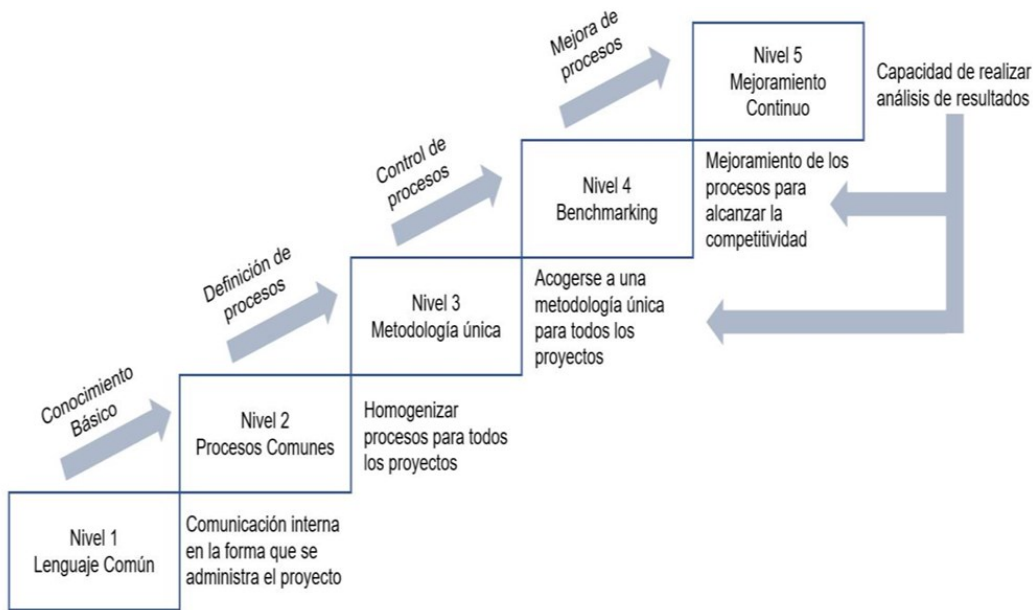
Mejora de procesos

Nivel 5
Mejoramiento Continuo

Capacidad de realizar análisis de resultados

Control de procesos

Nivel 4
Benchmarking

Mejoramiento de los procesos para alcanzar la competitividad

Definición de procesos

Nivel 3
Metodología única

Acogerse a una metodología única para todos los proyectos

Conocimiento Básico

Nivel 2
Procesos Comunes

Homogenizar procesos para todos los proyectos

Nivel 1
Lenguaje Común

Comunicación interna en la forma que se administra el proyecto